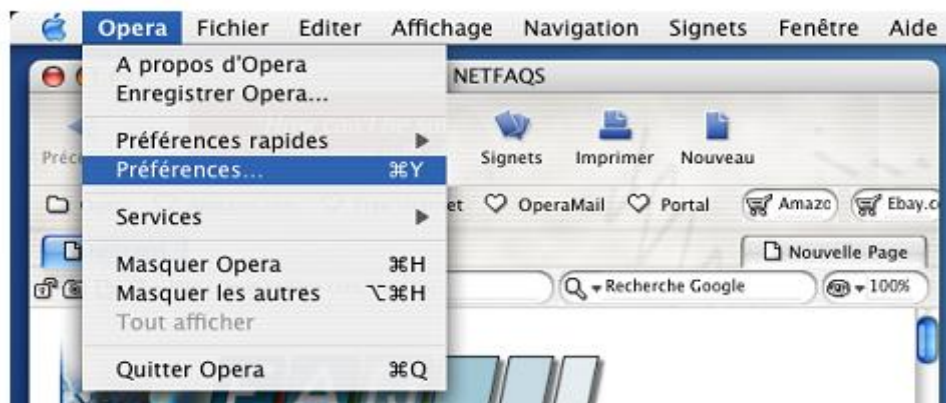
Opera Fichier Editer Affichage Navigation Signets Fenêtre Aide

A propos d'Opera
Enregistrer Opera...
Préférences rapides
Préférences... ⌘Y
Services
Masquer Opera ⌘H
Masquer les autres ⌥⌘H
Tout afficher
Quitter Opera ⌘Q

NETFAQS
Préc
Signets Imprimer Nouveau
et OperaMail Portal Amazo Ebay.c
Nouvelle Page
Recherche Google
100%